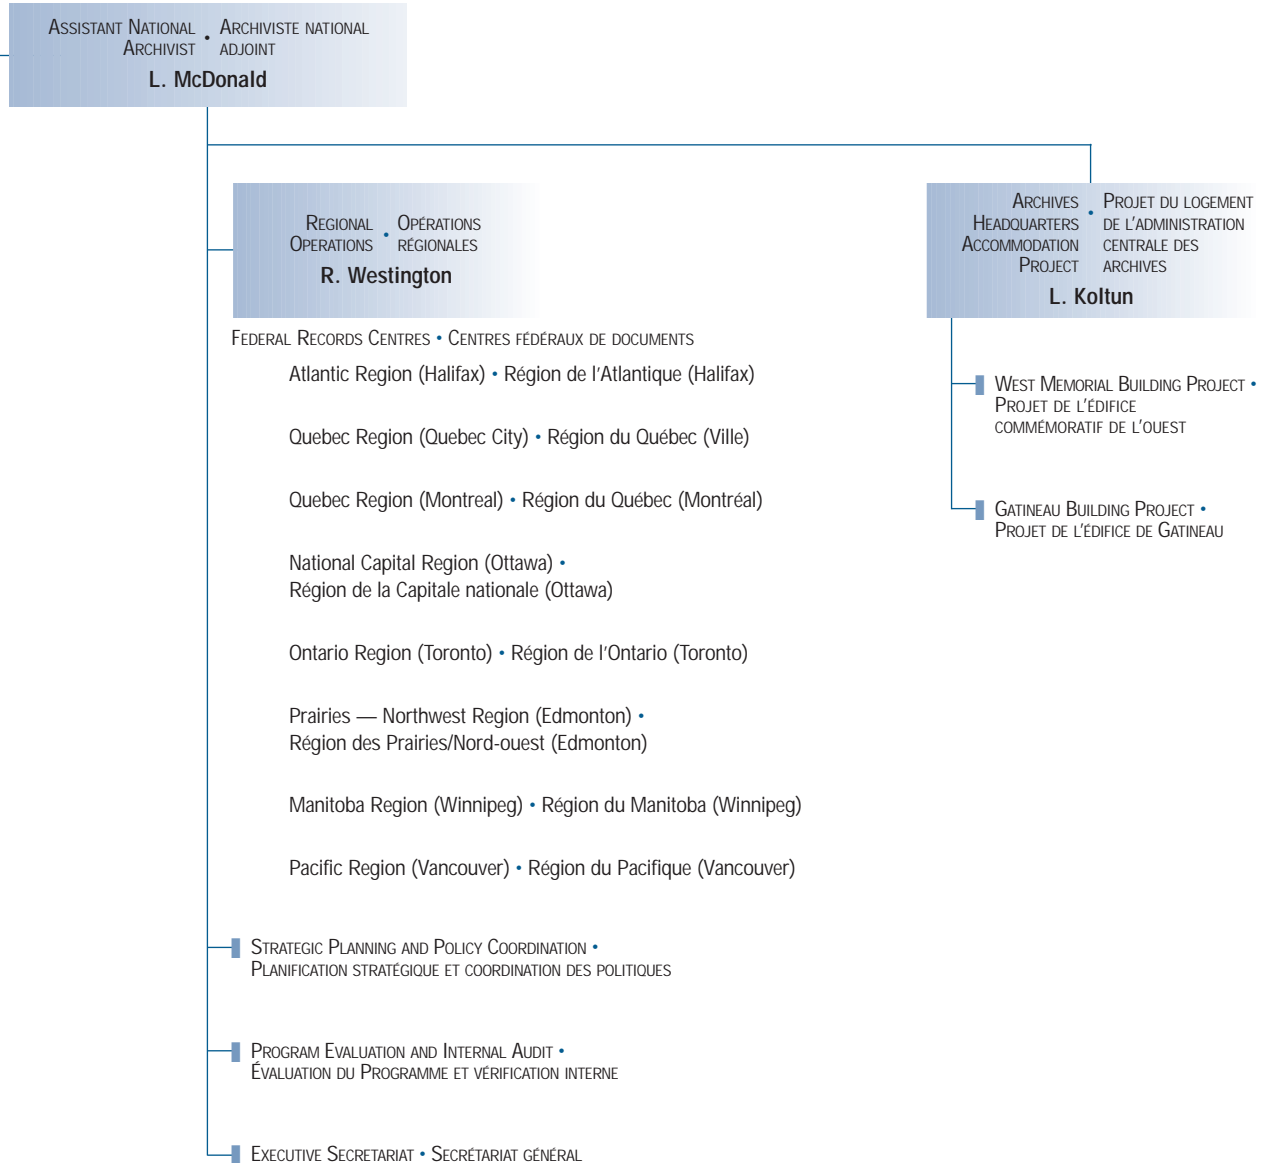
Assistant National Archivist • Archiviste national adjoint
L. McDonald

Regional Operations • Opérations régionales
R. Westington

Archives Headquarters Accommodation Project • Projet du logement de l'administration centrale des archives
L. Koltun

Federal Records Centres • Centres fédéraux de documents

Atlantic Region (Halifax) • Région de l'Atlantique (Halifax)

Quebec Region (Quebec City) • Région du Québec (Ville)

Quebec Region (Montreal) • Région du Québec (Montréal)

National Capital Region (Ottawa) • Région de la Capitale nationale (Ottawa)

Ontario Region (Toronto) • Région de l'Ontario (Toronto)

Prairies — Northwest Region (Edmonton) • Région des Prairies/Nord-ouest (Edmonton)

Manitoba Region (Winnipeg) • Région du Manitoba (Winnipeg)

Pacific Region (Vancouver) • Région du Pacifique (Vancouver)

West Memorial Building Project • Projet de l'édifice commémoratif de l'ouest

Gatineau Building Project • Projet de l'édifice de Gatineau

Strategic Planning and Policy Coordination • Planification stratégique et coordination des politiques

Program Evaluation and Internal Audit • Évaluation du Programme et vérification interne

Executive Secretariat • Secrétariat général